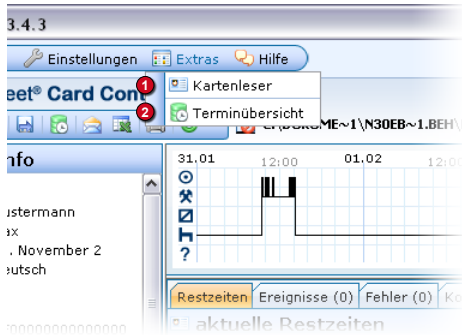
3.4.3

Einstellungen Extras Hilfe

eet® Card Con

1 Kartenleser

2 Terminübersicht

C:\DOKUME~1\N30EB~1.BEH\

nfo

31.01 12:00 01.02 12:00

ustermann
ax
. November 2
eutsch

Restzeiten Ereignisse (0) Fehler (0) Ko

aktuelle Restzeiten